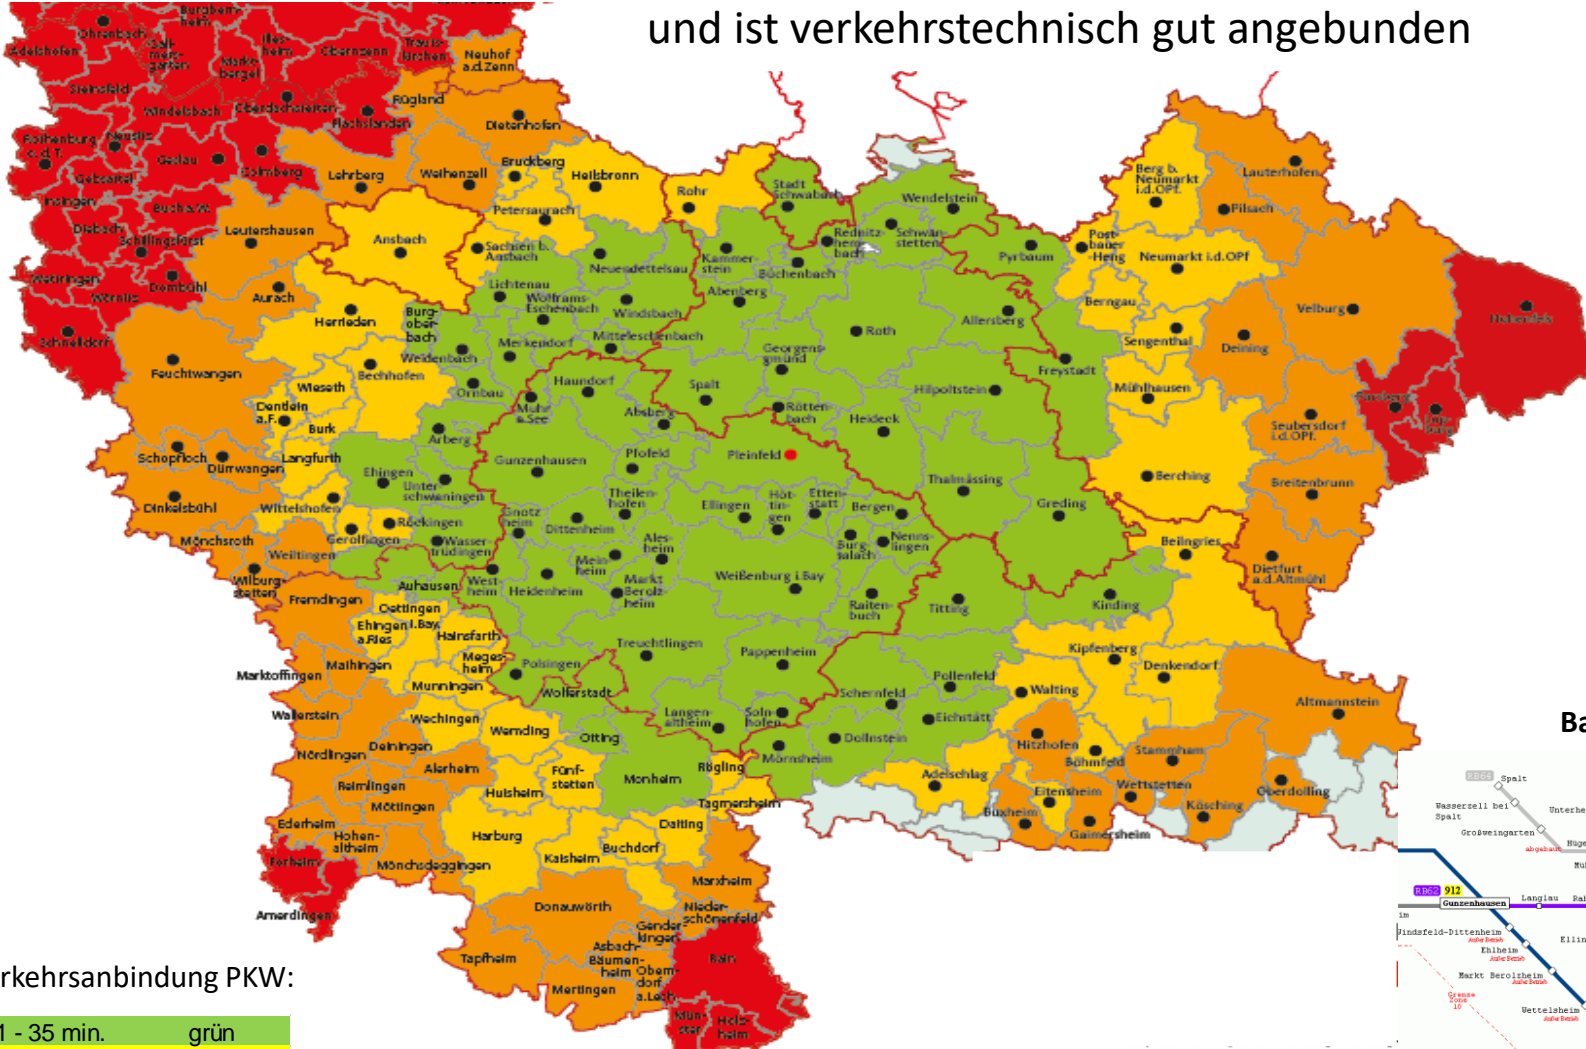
und ist verkehrstechnisch gut angebunden

Burgbernheim, Ohrenbach, Adelshofen, Steinsfeld, Windelsbach, Rothenburg o.d.T., Neusitz, Geslau, Gebsattel, Insingen, Buch a.W., Diebach, Schillingsfürst, Wettringen, Wörnitz, Dombühl, Schnelldorf, Ickelheim, Marktbergel, Obernzenn, Trautskirchen, Neuhof a.d.Zenn, Rügland, Flachslanden, Oberdachstetten, Dietenhofen, Colmberg, Lehrberg, Weihenzell, Bruckberg, Heilsbronn, Petersaurach, Rohr, Leutershausen, Ansbach, Sachsen b. Ansbach, Aurach, Lichtenau, Neuendettelsau, Herrieden, Burgoberbach, Wolframs-Eschenbach, Windsbach, Feuchtwangen, Weidenbach, Merkendorf, Mitteleschenbach, Bechhofen, Wieseth, Ornbau, Dentlein a.F., Burk, Arberg, Muhr a.See, Haundorf, Absberg, Schopfloch, Dürrwangen, Langfurth, Ehingen, Unterschwaningen, Gunzenhausen, Pfofeld, Pleinfeld, Dinkelsbühl, Wittelshofen, Röckingen, Gnotzheim, Theilenhofen, Dittenheim, Ellingen, Höttingen, Ettenstatt, Bergen, Mönchsroth, Gerolfingen, Wassertrüdingen, Aleheim, Meinheim, Burgsalach, Nennslingen, Weiltingen, Wilburgstetten, Auhausen, Westheim, Heidenheim, Markt Berolzheim, Weißenburg i.Bay, Raitenbuch, Titting, Fremdingen, Oettingen, Ehingen i.Bay, Hainsfarth, Treuchtlingen, Pappenheim, Ehingen a.Ries, Megesheim, Polsingen, Marktoffingen, Maihingen, Munningen, Wolferstadt, Langenaltheim, Solnhofen, Wallerstein, Wechingen, Wemding, Otting, Nördlingen, Deiningen, Alerheim, Fünfstetten, Monheim, Rögling, Mörnsheim, Reimlingen, Huisheim, Möttingen, Tagmersheim, Ederheim, Hohenaltheim, Harburg, Daiting, Forheim, Mönchsdeggingen, Kaisheim, Buchdorf, Amerdingen, Marxheim, Donauwörth, Niederschönenfeld, Genderkingen, Tapfheim, Asbach-Bäumenheim, Oberndorf a.Lech, Mertingen, Rain, Münster, Holzheim, Stadt Schwabach, Wendelstein, Kammerstein, Büchenbach, Rednitzhembach, Schwanstetten, Abenberg, Pyrbaum, Roth, Allersberg, Georgensgmünd, Spalt, Rötenbach, Hilpoltstein, Heideck, Freystadt, Thalmässing, Greding, Kinding, Berg b. Neumarkt i.d.OPf., Lauterhofen, Pilsach, Postbauer-Heng, Neumarkt i.d.OPf, Berngau, Sengenthal, Velburg, Deining, Mühlhausen, Seubersdorf i.d.OPf., Berching, Breitenbrunn, Beilngries, Dietfurt a.d.Altmühl, Kipfenberg, Denkendorf, Altmannstein, Pollenfeld, Walting, Schernfeld, Eichstätt, Dollnstein, Hitzhofen, Stammham, Böhmfeld, Adelschlag, Eitensheim, Wettstetten, Kösching, Oberdolling, Buxheim, Gaimersheim, Hohenfels, Parsberg, Lupburg

rkehrsanbindung PKW:

1 - 35 min. grün

Ba

RB64 Spalt
Wasserzell bei Spalt
Unterhe
Großweingarten
Huge
abgebaut
RB62 912
Gunzenhausen
Langlau
Windsfeld-Dittenheim
außer Betrieb
Ehlheim
außer Betrieb
Ellin
Markt Berolzheim
außer Betrieb
Grenze Zone 10
Wettelsheim
außer Betrieb